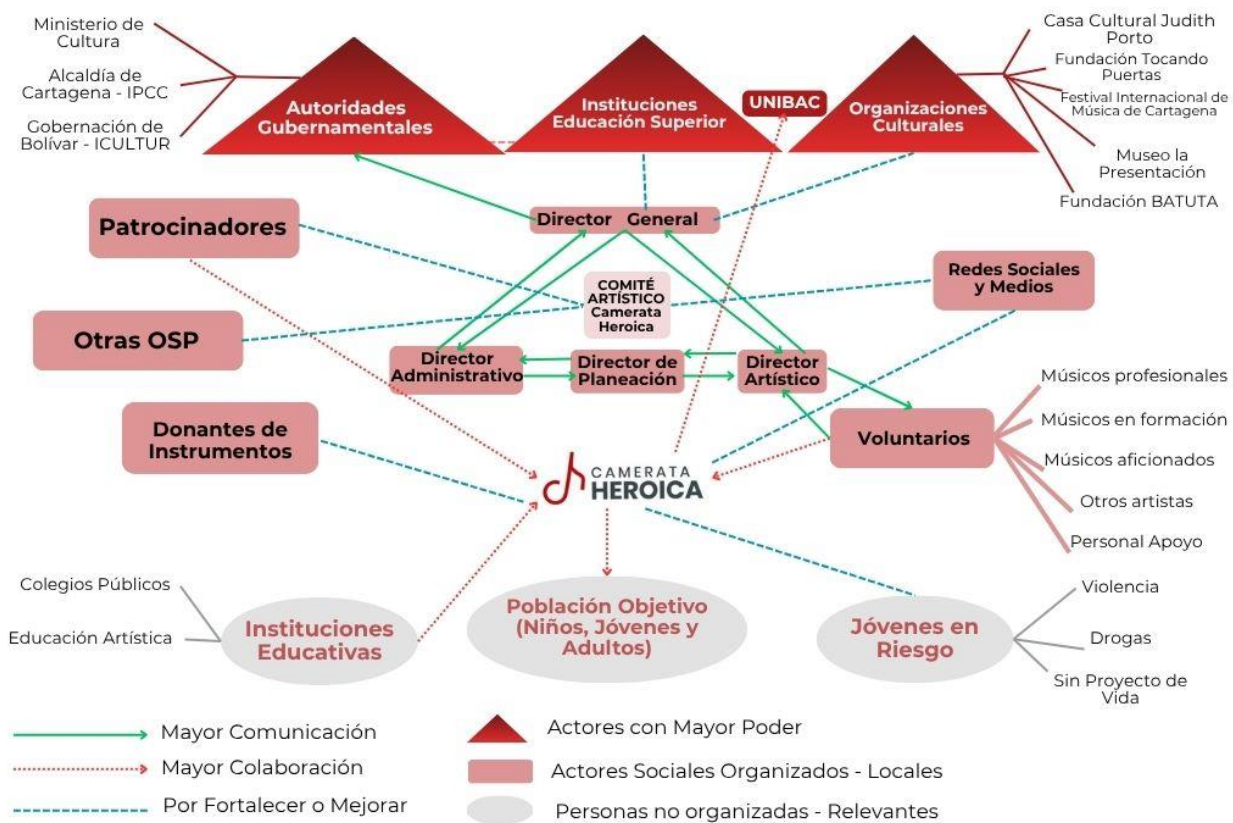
Ministerio de Cultura

Alcaldía de Cartagena - IPCC

Gobernación de Bolívar - ICULTUR

Autoridades Gubernamentales

Instituciones Educación Superior

UNIBAC

Organizaciones Culturales

Casa Cultural Judith Porto

Fundación Tocando Puertas

Festival Internacional de Música de Cartagena

Museo la Presentación

Fundación BATUTA

Patrocinadores

Director General

Redes Sociales y Medios

COMITÉ ARTÍSTICO Camerata Heroica

Otras OSP

Director Administrativo

Director de Planeación

Director Artístico

Músicos profesionales

Músicos en formación

Músicos aficionados

Otros artistas

Personal Apoyo

Donantes de Instrumentos

Voluntarios

CAMERATA HEROICA

Colegios Públicos

Educación Artística

Instituciones Educativas

Población Objetivo (Niños, Jóvenes y Adultos)

Jóvenes en Riesgo

Violencia

Drogas

Sin Proyecto de Vida

Mayor Comunicación

Mayor Colaboración

Por Fortalecer o Mejorar

Actores con Mayor Poder

Actores Sociales Organizados - Locales

Personas no organizadas - Relevantes